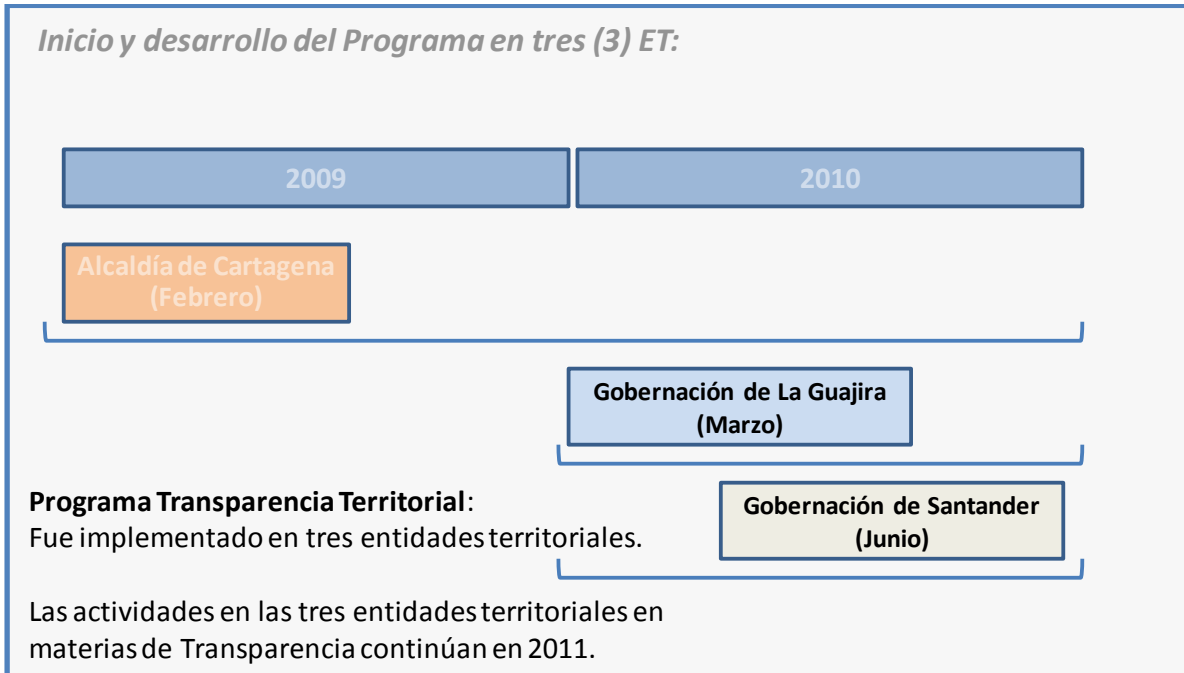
Inicio y desarrollo del Programa en tres (3) ET:

2009

2010

Alcaldía de Cartagena
(Febrero)

Gobernación de La Guajira
(Marzo)

Programa Transparencia Territorial:
Fue implementado en tres entidades territoriales.

Gobernación de Santander
(Junio)

Las actividades en las tres entidades territoriales en materias de Transparencia continúan en 2011.